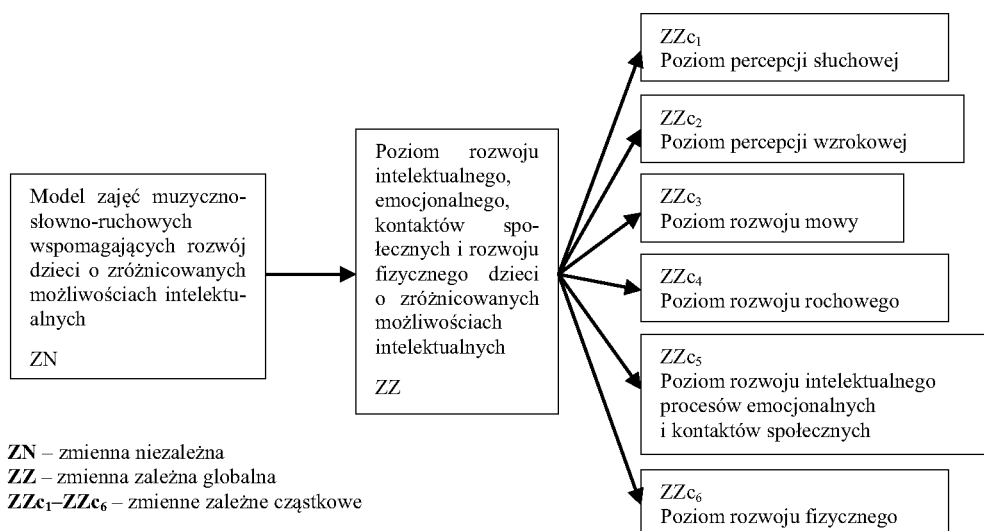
Model zajęć muzyczno-słowno-ruchowych wspomagających rozwój dzieci o zróżnicowanych możliwościach intelektualnych

ZN

Poziom rozwoju intelektualnego, emocjonalnego, kontaktów społecznych i rozwoju fizycznego dzieci o zróżnicowanych możliwościach intelektualnych

ZZ

ZZc$_1$
Poziom percepcji słuchowej

ZZc$_2$
Poziom percepcji wzrokowej

ZZc$_3$
Poziom rozwoju mowy

ZZc$_4$
Poziom rozwoju rochowego

ZZc$_5$
Poziom rozwoju intelektualnego procesów emocjonalnych i kontaktów społecznych

ZZc$_6$
Poziom rozwoju fizycznego

**ZN** – zmienna niezależna
**ZZ** – zmienna zależna globalna
**ZZc$_1$–ZZc$_6$** – zmienne zależne cząstkowe